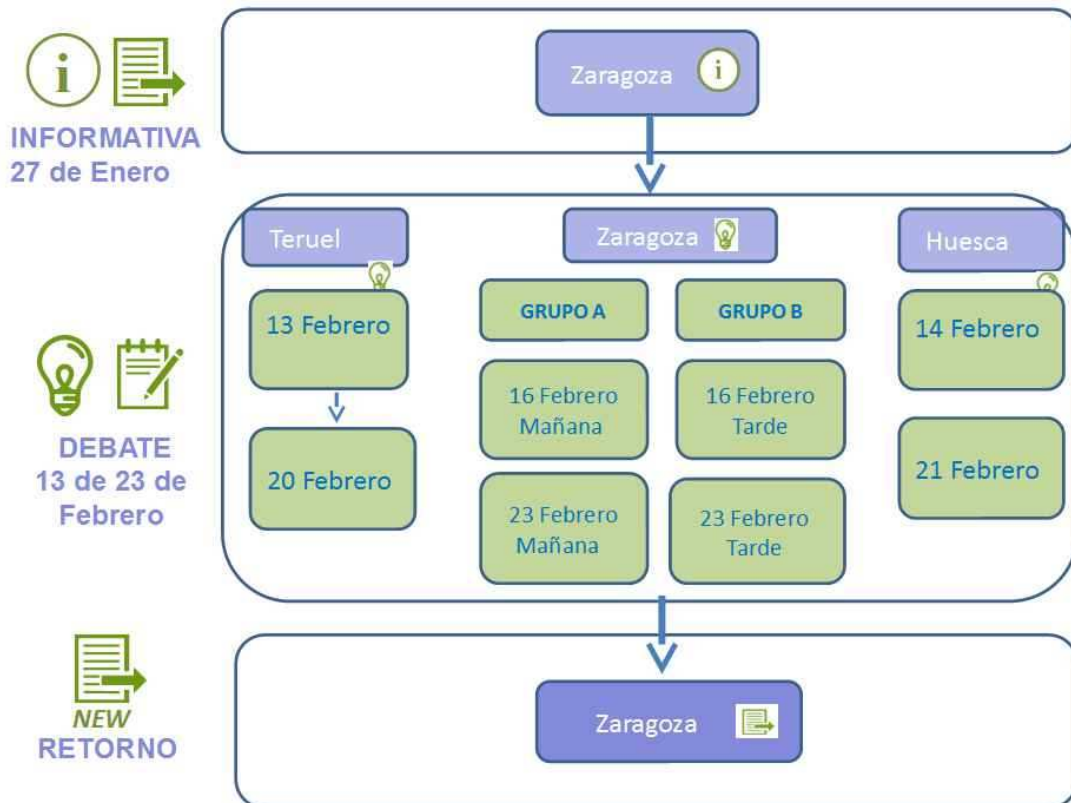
i

INFORMATIVA
27 de Enero

Zaragoza i

DEBATE
13 de 23 de
Febrero

Teruel

13 Febrero

20 Febrero

Zaragoza

GRUPO A

16 Febrero
Mañana

23 Febrero
Mañana

GRUPO B

16 Febrero
Tarde

23 Febrero
Tarde

Huesca

14 Febrero

21 Febrero

NEW
RETORNO

Zaragoza